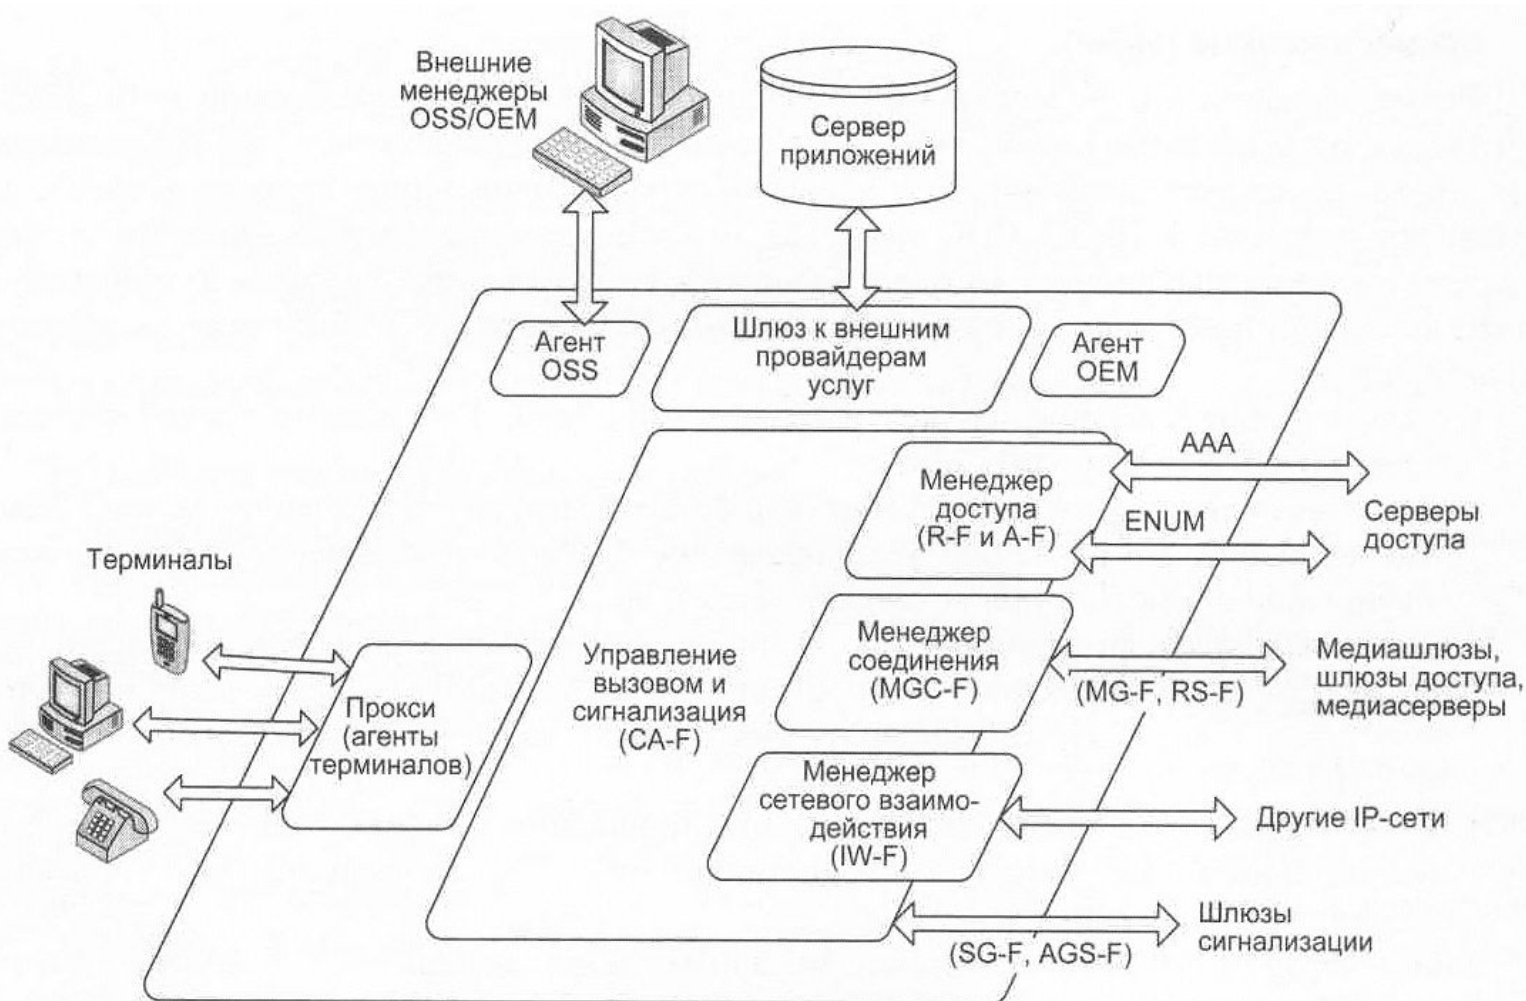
Внешние менеджеры OSS/OEM

Сервер приложений

Агент OSS

Шлюз к внешним провайдерам услуг

Агент OEM

AAA

Менеджер доступа (R-F и A-F)

ENUM

Серверы доступа

Терминалы

Менеджер соединения (MGC-F)

Медиашлюзы, шлюзы доступа, медиасерверы

Управление вызовом и сигнализация (CA-F)

(MG-F, RS-F)

Прокси (агенты терминалов)

Менеджер сетевого взаимодействия (IW-F)

Другие IP-сети

Шлюзы сигнализации

(SG-F, AGS-F)